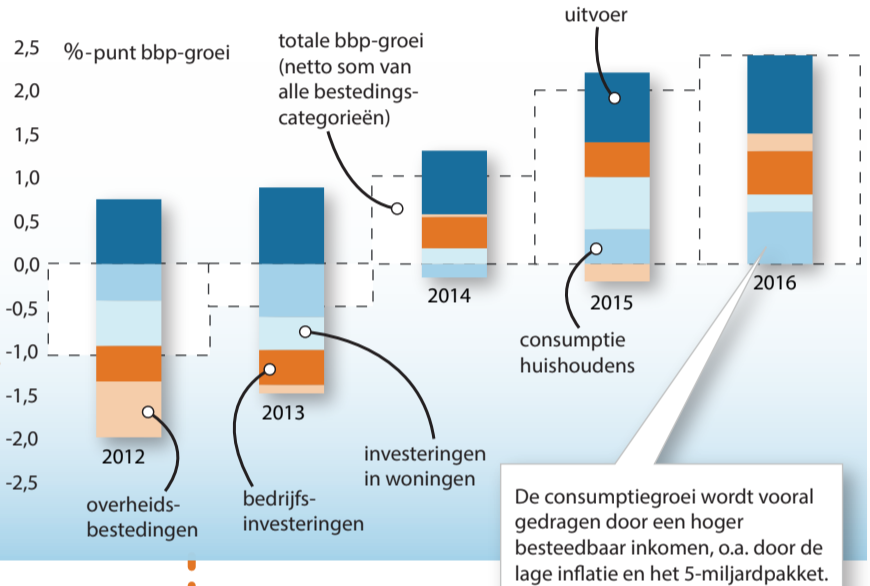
2,5
2,0
1,5
1,0
0,5
0,0
-0,5
-1,0
-1,5
-2,0
-2,5

%-punt bbp-groei

totale bbp-groei (netto som van alle bestedingscategorieën)

uitvoer

2012
2013
2014
2015
2016

consumptie huishoudens

investeringen in woningen

overheidsbestedingen

bedrijfsinvesteringen

De consumptiegroei wordt vooral gedragen door een hoger besteedbaar inkomen, o.a. door de lage inflatie en het 5-miljardpakket.